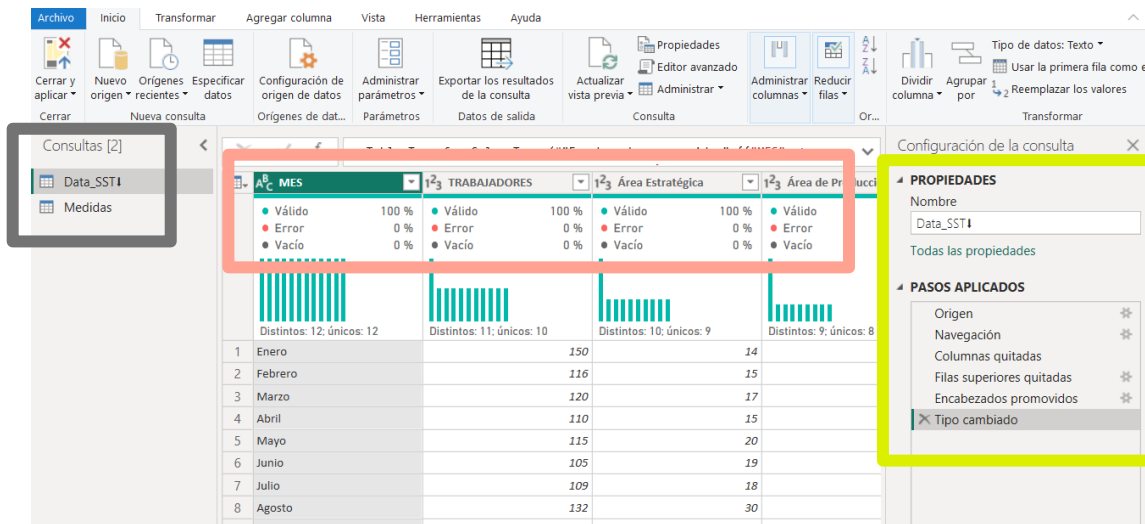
Archivo Inicio Transformar Agregar columna Vista Herramientas Ayuda

Cerrar y aplicar
Cerrar
Nuevo origen
Orígenes recientes
Especificar datos
Nueva consulta
Configuración de origen de datos
Orígenes de dat...
Administrar parámetros
Parámetros
Exportar los resultados de la consulta
Datos de salida
Actualizar vista previa
Propiedades
Editor avanzado
Administrar
Consulta
Administrar columnas
Reducir filas
Or...
Dividir columna
Agrupar por
Tipo de datos: Texto
Usar la primera fila como e
Reemplazar los valores
Transformar

Consultas [2]
Data_SST
Medidas

| MES | TRABAJADORES | Área Estratégica | Área de Producci |
|---|---|---|---|
| Válido 100 % | Válido 100 % | Válido 100 % | Válido |
| Error 0 % | Error 0 % | Error 0 % | Error |
| Vacío 0 % | Vacío 0 % | Vacío 0 % | Vacío |
| Distintos: 12; únicos: 12 | Distintos: 11; únicos: 10 | Distintos: 10; únicos: 9 | Distintos: 9; únicos: 8 |
| 1 Enero | 150 | 14 | |
| 2 Febrero | 116 | 15 | |
| 3 Marzo | 120 | 17 | |
| 4 Abril | 110 | 15 | |
| 5 Mayo | 115 | 20 | |
| 6 Junio | 105 | 19 | |
| 7 Julio | 109 | 18 | |
| 8 Agosto | 132 | 30 | |

Configuración de la consulta
PROPIEDADES
Nombre
Data_SST
Todas las propiedades
PASOS APLICADOS
Origen
Navegación
Columnas quitadas
Filas superiores quitadas
Encabezados promovidos
Tipo cambiado